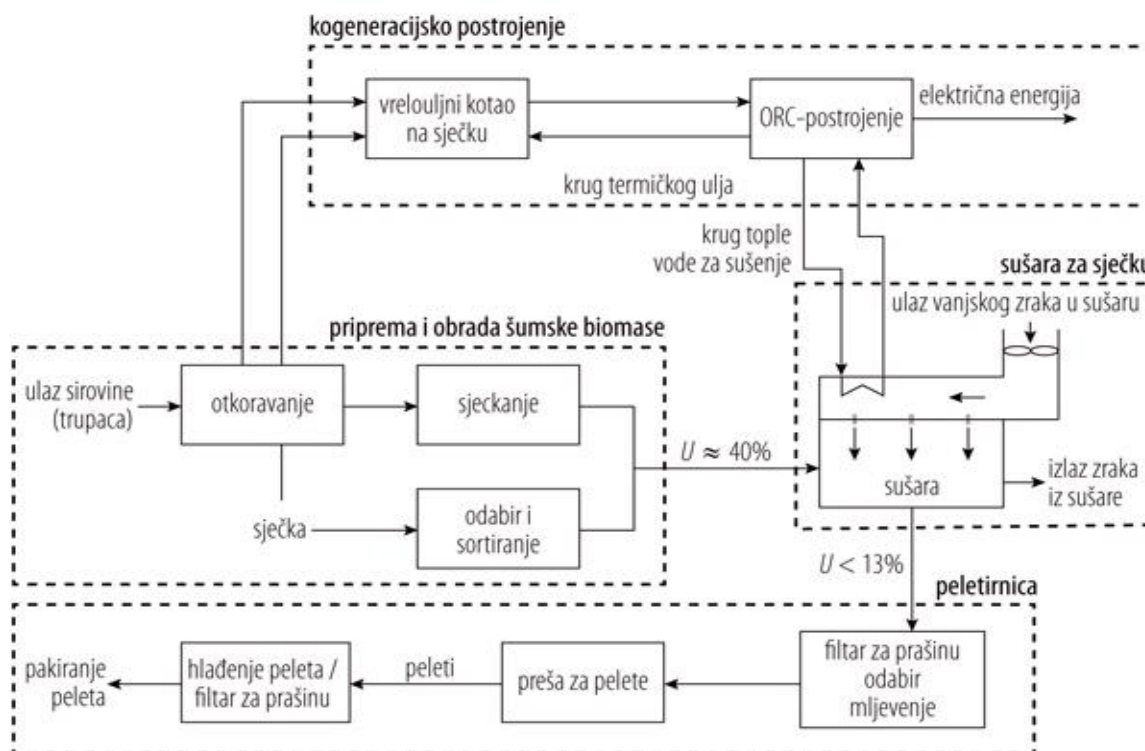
kogeneracijsko postrojenje

vrelouljni kotao na sječku

ORC-postrojenje

električna energija

krug termičkog ulja

krug tople vode za sušenje

sušara za sječku

ulaz vanjskog zraka u sušaru

priprema i obrada šumske biomase

ulaz sirovine (trupaca)

otkoravanje

sjeckanje

$U \approx 40\%$

sušara

izlaz zraka iz sušare

sječka

odabir i sortiranje

$U < 13\%$

peletirnica

pakiranje peleta

hlađenje peleta / filtar za prašinu

peleti

preša za pelete

filtar za prašinu odabir mljevenje